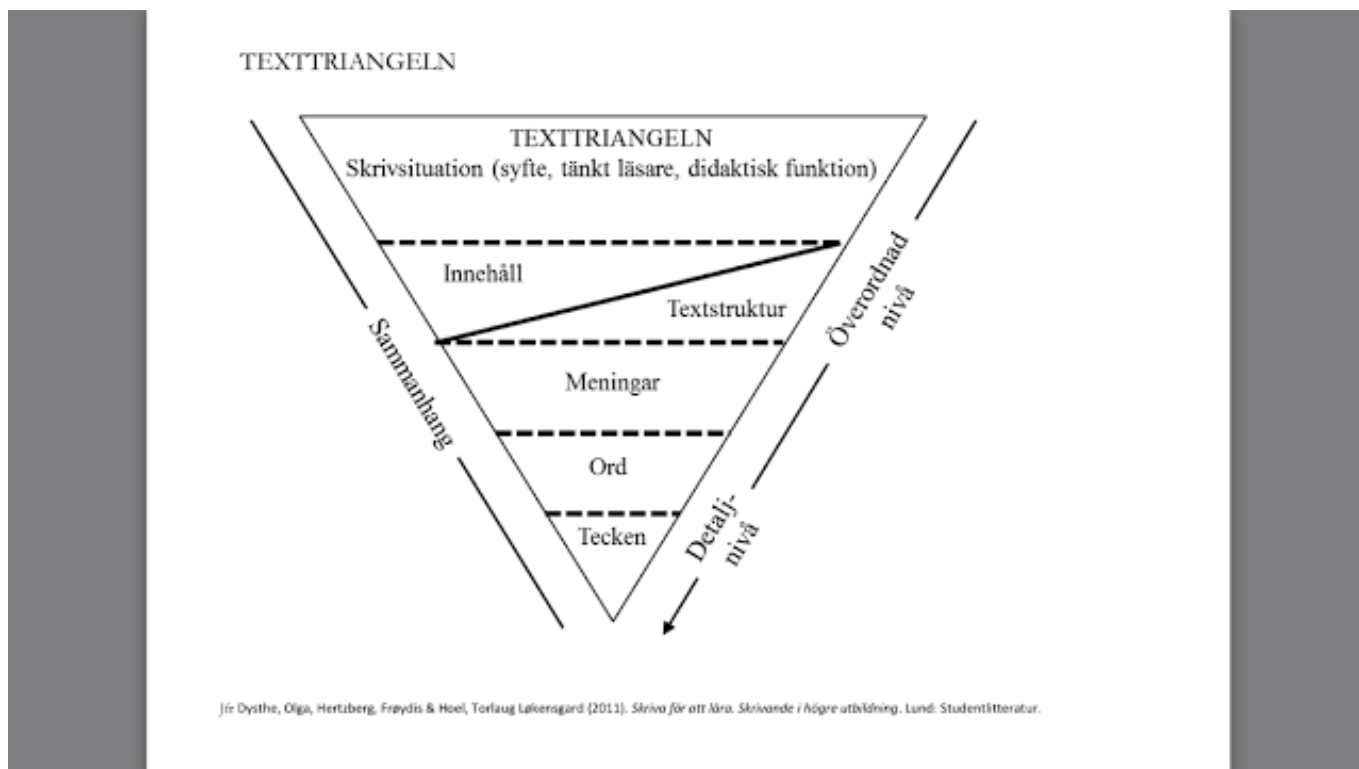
TEXTTRIANGELN

TEXTTRIANGELN
Skrivsituation (syfte, tänkt läsare, didaktisk funktion)

Innehåll

Textstruktur

Meningar

Ord

Tecken

Sammanhang

Överordnad nivå

Detalj-nivå

Jfr Dysthe, Olga, Hertzberg, Frøydis & Hoel, Torlaug Løkensgard (2011). *Skriva för att lära. Skrivande i högre utbildning*. Lund: Studentlitteratur.